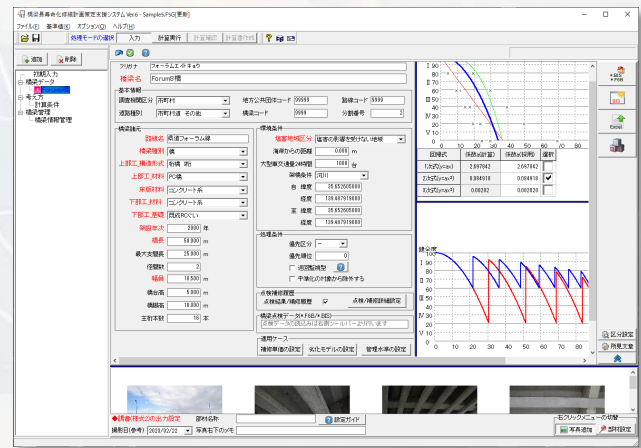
橋梁長寿命化修繕計画策定支援システム Ver.6 - Sample1.F5G[更新]

ファイル(F)　基準値(K)　オプション(O)　ヘルプ(H)

処理モードの選択　入力　計算実行　計算確認　計算書作成

追加　削除

初期入力
橋梁データ
考え方
計算条件
橋梁管理
橋梁情報管理

フリガナ　フォーラムエイチキョウ
橋梁名　Forum8橋

基本情報
道路種別　市町村
道路種別　市町村道 その他
地方公共団体コード　99999
路線コード　9999
構造コード　9999
分割番号　2

橋梁諸元
路線名　県道フォーラム線
橋梁種別　橋
上部工_構造形式　桁橋 鋼I
上部工_材料　PC橋
床版材料　コンクリート系
下部工_材料　コンクリート系
下部工_基礎　既成RCぐい
架設年次　2000 年
橋長　50.000 m
最大支間長　25.000 m
径間数　2
幅員　10.500 m
橋台高　5.000 m
橋脚高　10.000 m
主桁本数　16 本

環境条件
塩害地域区分　塩害の影響を受けない地域
海岸からの距離　0.000 m
大型車交通量(24h,両)　1000 台
架橋条件　河川
　緯度　35.652505000
　経度　139.697518000
　緯度　35.652505000
　経度　139.697518000

処理条件
優先区分　－
優先順位　0
□ 通行機能改良型
□ 平準化の対象から除外する

点検結果履歴
点検結果/補修履歴　☑　点検/補修詳細設定

橋梁点検データ(F8-PBS)
点検データ読込みは専用ツールバーより行います

適用マニュアル
補修単価の設定　劣化モデルの設定　管理水準の設定

| 回帰式 | 係数a(計算) | 係数a(採用) | 優先 |
|---|---|---|---|
| 1次式(y=ax) | 2.697842 | 2.697842 | |
| 2次式(y=ax²) | 0.084918 | 0.084918 | ☑ |
| 3次式(y=ax³) | 0.00282 | 0.002820 | |

I　II　III　IV　V
0　10　20　30　40　50　60　70　80

健全度
100　90　80　70　60　50　40　30　20　10　0
0　10　20　30　40　50　60　70　80

結果表示
RTF
Excel

区分設定
判定文書

◆[画像(検点の)出力設定]　部材名称　設定ガイド
撮影日(参考)　2020/02/22　写真左下のメモ
□ 写真追加　□ 部材設定